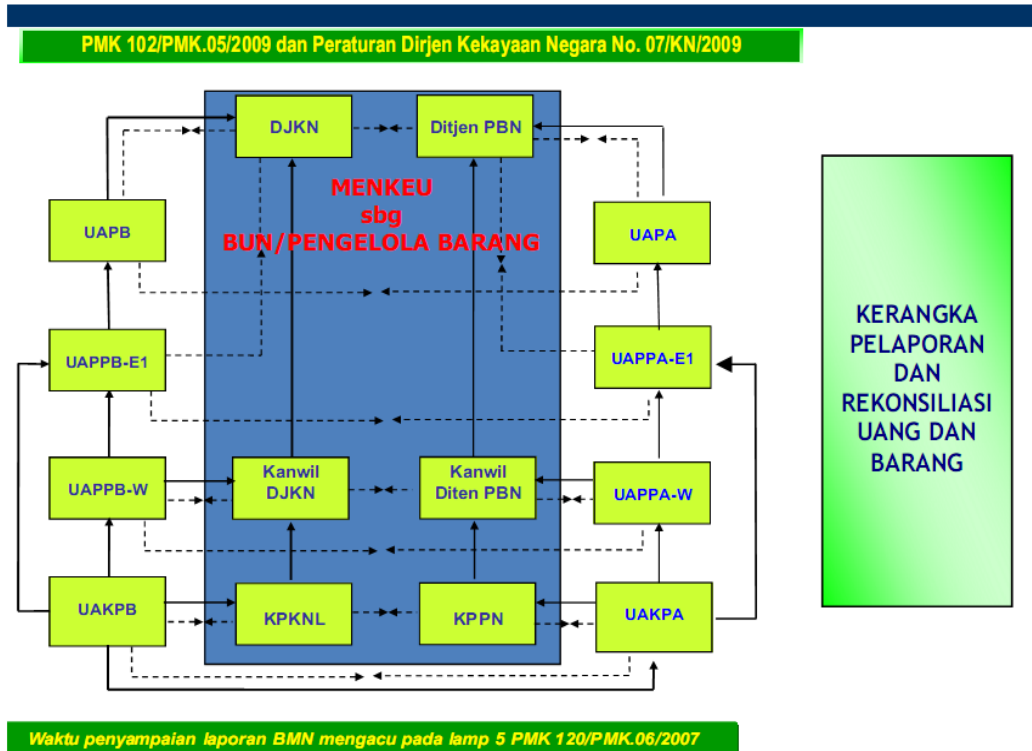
PMK 102/PMK.05/2009 dan Peraturan Dirjen Kekayaan Negara No. 07/KN/2009

DJKN

Ditjen PBN

MENKEU
sbg
BUN/PENGELOLA BARANG

UAPB

UAPA

UAPPB-E1

UAPPA-E1

UAPPB-W

Kanwil DJKN

Kanwil Diten PBN

UAPPA-W

UAKPB

KPKNL

KPPN

UAKPA

KERANGKA PELAPORAN DAN REKONSILIASI UANG DAN BARANG

Waktu penyampaian laporan BMN mengacu pada lamp 5 PMK 120/PMK.06/2007